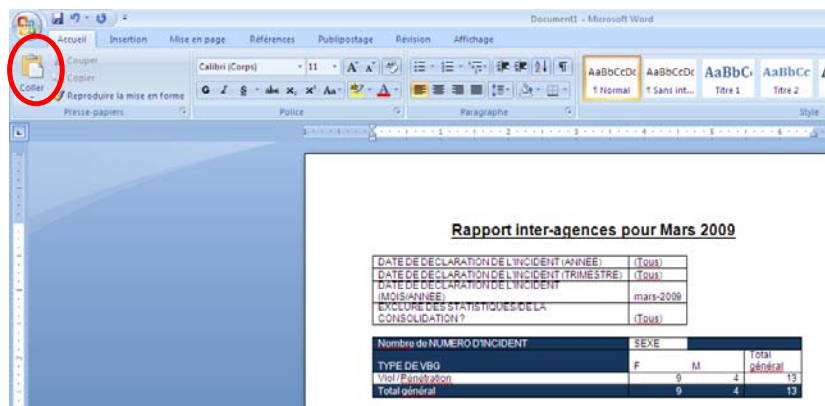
Document1 - Microsoft Word

Accueil Insertion Mise en page Références Publipostage Révision Affichage

Coller
Couper
Copier
Reproduire la mise en forme
Presse-papiers

Calibri (Corps) 11
G I S abe x₂ x² Aa
Police

Paragraphe

AaBbCcDc ¶ Normal
AaBbCcDc ¶ Sans int...
AaBbC Titre 1
AaBbCc Titre 2
Style

Rapport inter-agences pour Mars 2009

| DATE DE DECLARATION DE L'INCIDENT (ANNEE) | (Tous) |
|---|---|
| DATE DE DECLARATION DE L'INCIDENT (TRIMESTRE) | (Tous) |
| DATE DE DECLARATION DE L'INCIDENT (MOIS/ANNEE) | mars-2009 |
| EXCLURE DES STATISTIQUES DE LA CONSOLIDATION ? | (Tous) |

| Nombre de NUMERO D'INCIDENT | SEXE | | |
|---|---|---|---|
| TYPE DE VBG | F | M | Total général |
| Viol / Pénétration | 9 | 4 | 13 |
| Total général | 9 | 4 | 13 |